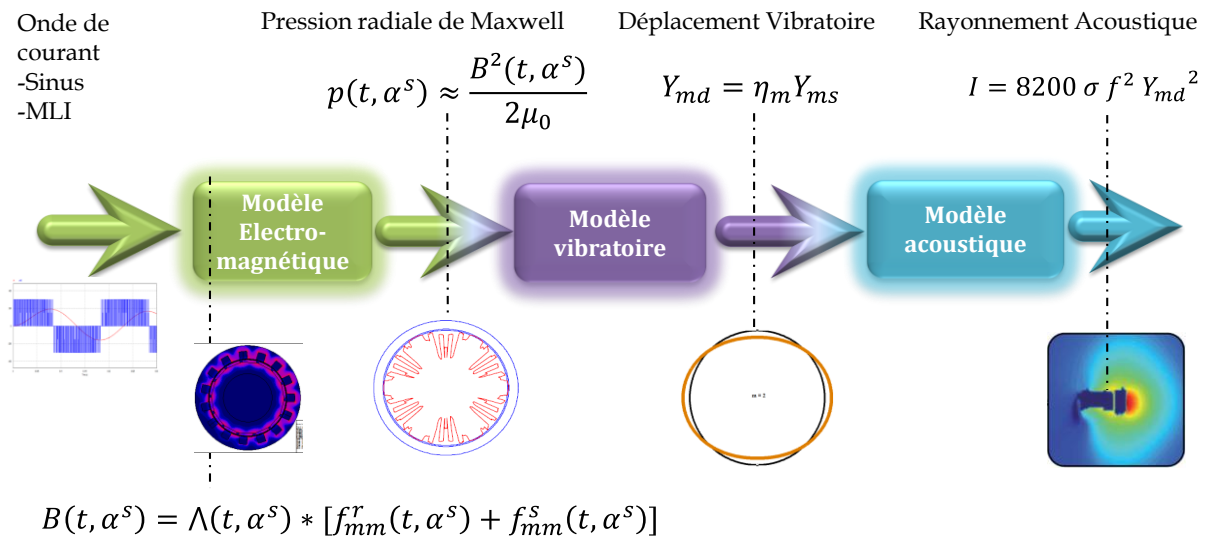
Onde de courant
-Sinus
-MLI

Pression radiale de Maxwell
$p(t,\alpha^s) \approx \frac{B^2(t,\alpha^s)}{2\mu_0}$

Déplacement Vibratoire
$Y_{md} = \eta_m Y_{ms}$

Rayonnement Acoustique
$I = 8200\, \sigma\, f^2\, {Y_{md}}^2$

Modèle Electromagnétique

Modèle vibratoire

Modèle acoustique

$B(t,\alpha^s) = \Lambda(t,\alpha^s) * [f^r_{mm}(t,\alpha^s) + f^s_{mm}(t,\alpha^s)]$